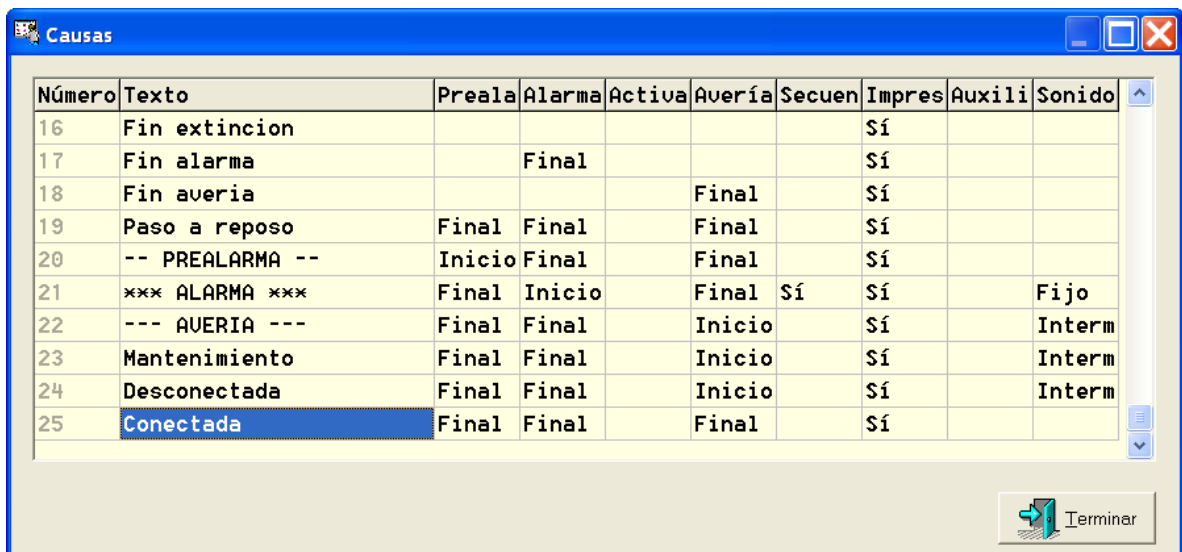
Causas

| Número | Texto | Preala | Alarma | Activa | Avería | Secuen | Impres | Auxili | Sonido |
|---|---|---|---|---|---|---|---|---|---|
| 16 | Fin extincion | | | | | | Sí | | |
| 17 | Fin alarma | | Final | | | | Sí | | |
| 18 | Fin averia | | | | Final | | Sí | | |
| 19 | Paso a reposo | Final | Final | | Final | | Sí | | |
| 20 | -- PREALARMA -- | Inicio | Final | | Final | | Sí | | |
| 21 | *** ALARMA *** | Final | Inicio | | Final | Sí | Sí | | Fijo |
| 22 | --- AVERIA --- | Final | Final | | Inicio | | Sí | | Interm |
| 23 | Mantenimiento | Final | Final | | Inicio | | Sí | | Interm |
| 24 | Desconectada | Final | Final | | Inicio | | Sí | | Interm |
| 25 | Conectada | Final | Final | | Final | | Sí | | |

Terminar